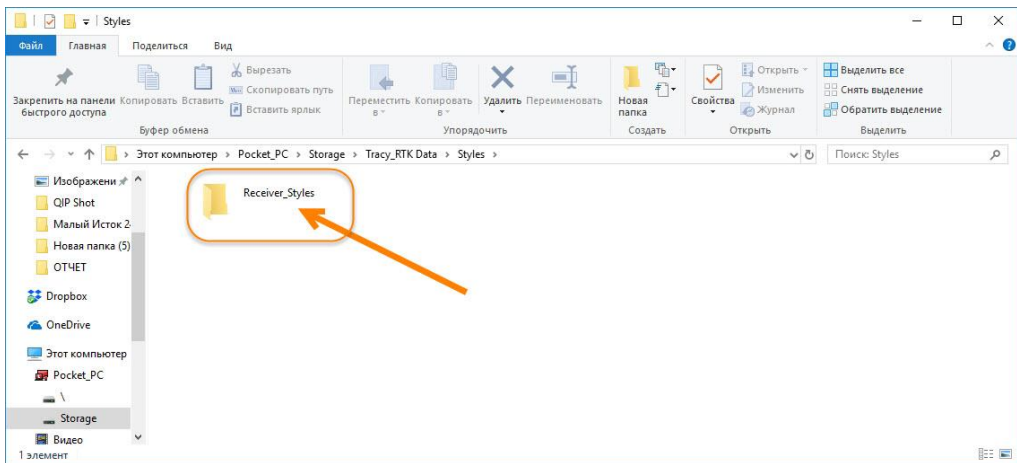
Styles

Файл Главная Поделиться Вид

Закрепить на панели быстрого доступа Копировать Вставить Вырезать Скопировать путь Вставить ярлык
Буфер обмена

Переместить в Копировать в Удалить Переименовать
Упорядочить

Новая папка
Создать

Свойства Открыть Изменить Журнал
Открыть

Выделить все Снять выделение Обратить выделение
Выделить

> Этот компьютер > Pocket_PC > Storage > Tracy_RTK Data > Styles >

Поиск: Styles

Изображени
QIP Shot
Малый Исток 2
Новая папка (5)
ОТЧЕТ
Dropbox
OneDrive
Этот компьютер
Pocket_PC
\
Storage
Видео

Receiver_Styles

1 элемент